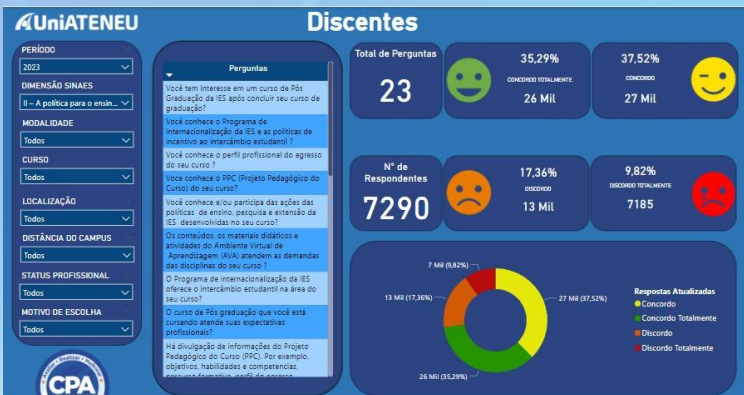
UniATENEU

Discentes

PERÍODO
2023

DIMENSÃO SINAES
II – A política para o ensin...

MODALIDADE
Todos

CURSO
Todos

LOCALIZAÇÃO
Todos

DISTÂNCIA DO CAMPUS
Todos

STATUS PROFISSIONAL
Todos

MOTIVO DE ESCOLHA
Todos

| Perguntas |
|---|
| Você tem interesse em um curso de Pós Graduação da IES após concluir seu curso de graduação? |
| Você conhece o Programa de internacionalização da IES e as políticas de incentivo ao intercâmbio estudantil ? |
| Você conhece o perfil profissional do egresso do seu curso ? |
| Você conhece o PPC (Projeto Pedagógico do Curso) do seu curso? |
| Você conhece e/ou participa das ações das políticas de ensino, pesquisa e extensão da IES desenvolvidas no seu curso? |
| Os conteúdos, os materiais didáticos e atividades do Ambiente Virtual de Aprendizagem (AVA) atendem as demandas das disciplinas do seu curso ? |
| O Programa de internacionalização da IES oferece o intercâmbio estudantil na área do seu curso? |
| O curso de Pós graduação que você está cursando atende suas expectativas profissionais? |
| Há divulgação de informações do Projeto Pedagógico do Curso (PPC). Por exemplo, objetivos, habilidades e competencias, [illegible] |

Total de Perguntas
23

35,29%
CONCORDO TOTALMENTE
26 Mil

37,52%
CONCORDO
27 Mil

Nº de Respondentes
7290

17,36%
DISCORDO
13 Mil

9,82%
DISCORDO TOTALMENTE
7185

7 Mil (9,82%)
13 Mil (17,36%)
27 Mil (37,52%)
26 Mil (35,29%)

Respostas Atualizadas
Concordo
Concordo Totalmente
Discordo
Discordo Totalmente

CPA